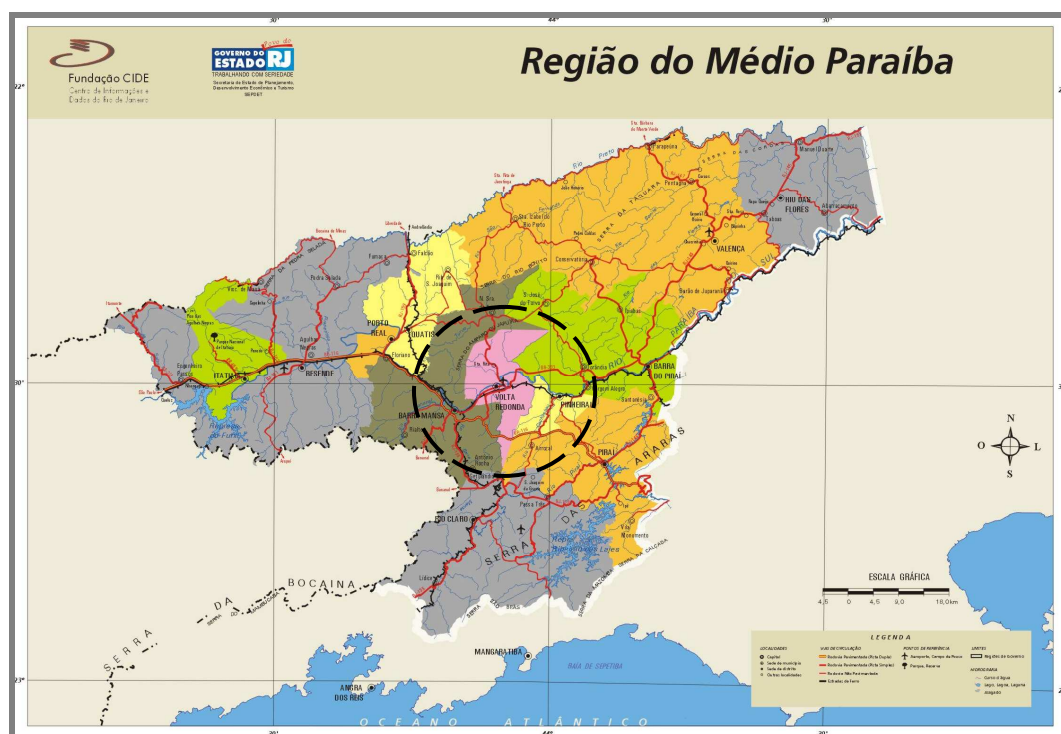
Fundação CIDE
Centro de Informações e Dados do Rio de Janeiro

GOVERNO DO ESTADO RJ
TRABALHANDO COM SERIEDADE
Secretaria de Estado de Planejamento, Desenvolvimento Econômico e Turismo
SEPDET

Região do Médio Paraíba

30'
44°
30'
22°
30'
23°

RIO DAS FLORES
VALENÇA
PORTO REAL
QUATIS
BARRA MANSA
VOLTA REDONDA
PINHEIRAL
BARRA DO PIRAÍ
PIRAÍ
ITATIAIA
RESENDE
RIO CLARO
MANGARATIBA
ANGRA DOS REIS

SERRA DA BOCAINA
SERRA DO MAR
SERRA DAS ARARAS
SERRA DA MANTIQUEIRA
RIO PARAÍBA DO SUL
BAÍA DE SEPETIBA
OCEANO ATLÂNTICO

N
O
L
S

ESCALA GRÁFICA
4,5 0 4,5 9,0 18,0km

LEGENDA
LOCALIDADES
Capital
Sede de município
Sede de distrito
Outras localidades
VIAS DE CIRCULAÇÃO
Rodovia Pavimentada (Pista Dupla)
Rodovia Pavimentada (Pista Simples)
Rodovia Não Pavimentada
Estrada de Ferro
PONTOS DE REFERÊNCIA
Aeroporto, Campo de Pouso
Parque, Reserva
LIMITES
Região de Governo
HIDROGRAFIA
Curso d'Água
Lago, Lagoa, Laguna
Alagado